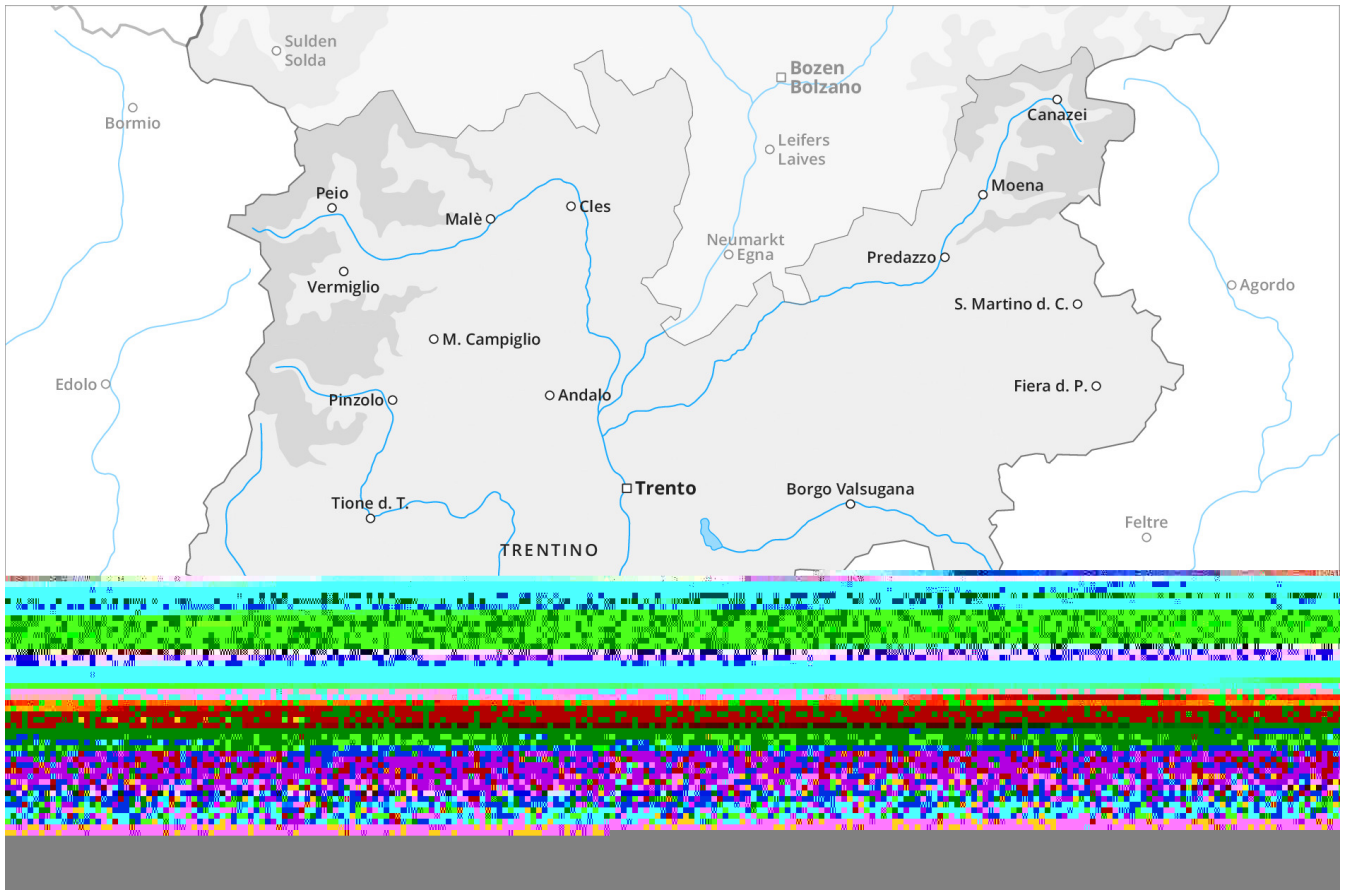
Sulden
Solda

Bozen
Bolzano

Bormio

Canazei

Leifers
Laives

Moena

Peio

Malè

Cles

Neumarkt
Egna

Predazzo

Vermiglio

Agordo

S. Martino d. C.

M. Campiglio

Edolo

Fiera d. P.

Pinzolo

Andalo

Trento

Borgo Valsugana

Tione d. T.

Feltre

TRENTINO